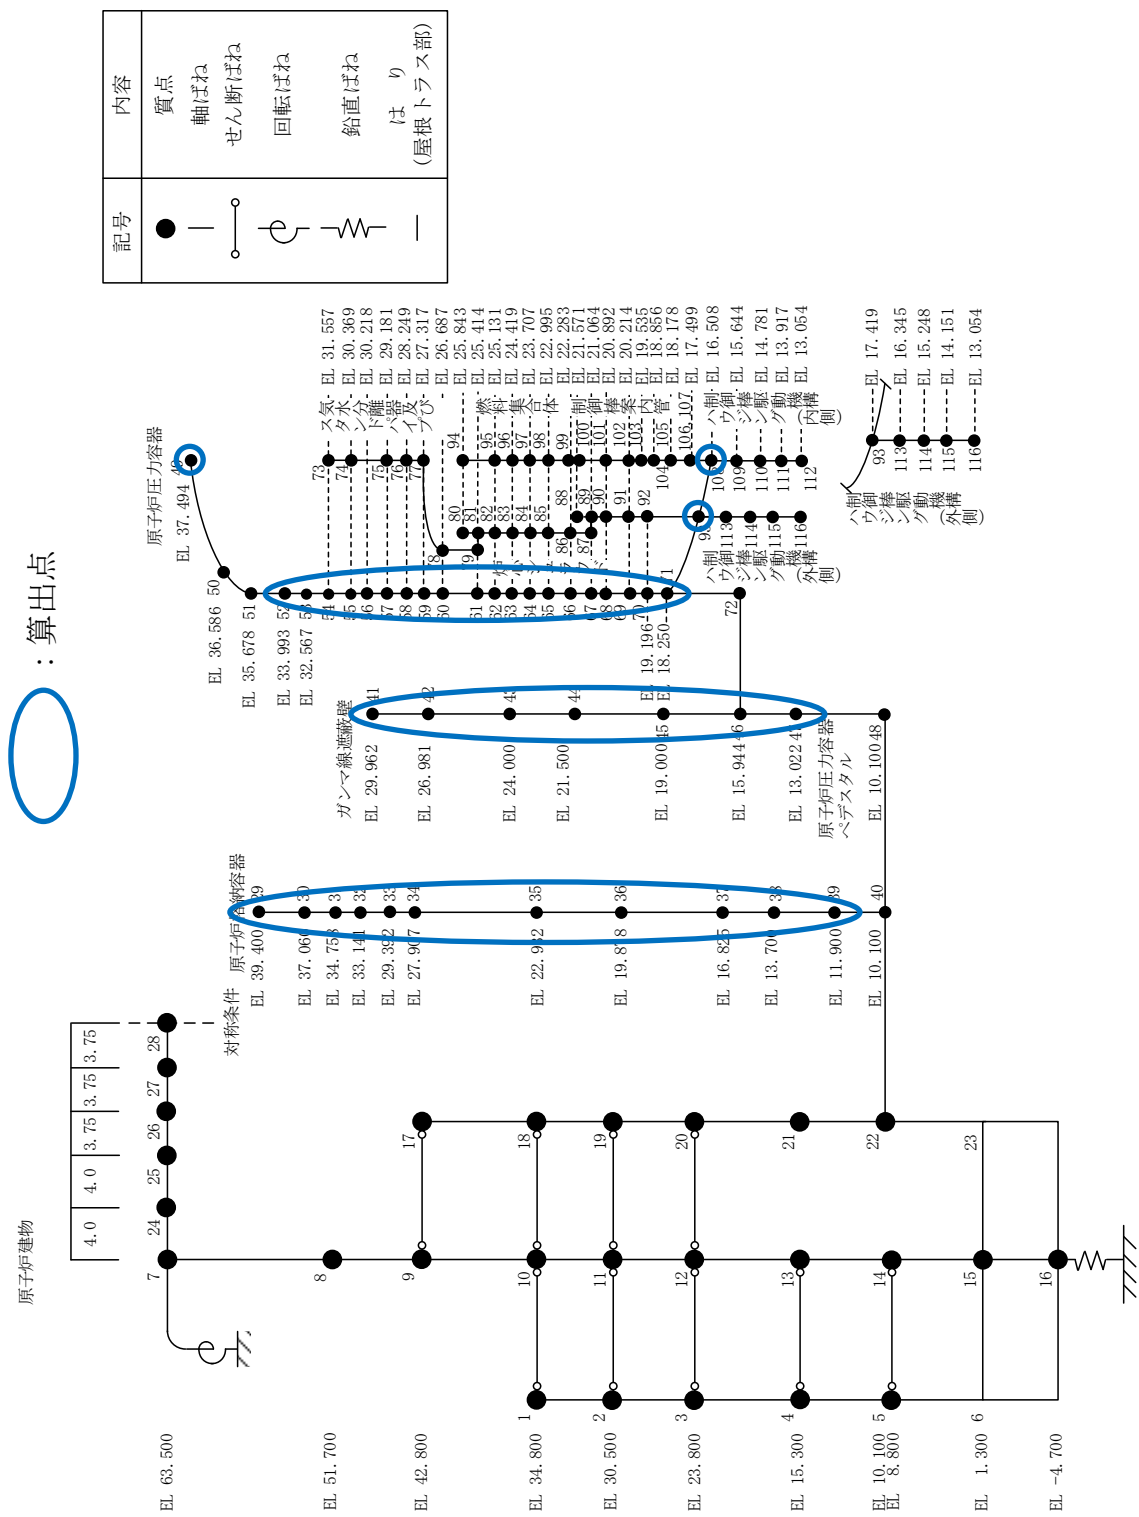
：算出点

| 記号 | 内容 |
|---|---|
| ● | 質点 |
| ─ | 軸ばね |
|  | せん断ばね |
|  | 回転ばね |
|  | 鉛直ばね |
| ─ | はり（屋根トラス部） |

原子炉建物

EL 63.500
EL 51.700
EL 42.800
EL 34.800
EL 30.500
EL 23.800
EL 15.300
EL 10.100
EL 8.800
EL 1.300
EL -4.700

1 2 3 4 5 6 7 8 9 10 11 12 13 14 15 16 17 18 19 20 21 22 23 24 25 26 27 28

4.0 4.0 3.75 3.75 3.75

対称条件

原子炉格納容器
EL 39.400 29
EL 37.060 30
EL 34.758 31
EL 33.141 32
EL 29.392 33
EL 27.907 34
EL 22.992 35
EL 19.818 36
EL 16.825 37
EL 13.700 38
EL 11.900 39
EL 10.100 40

ガンマ線遮蔽壁
EL 29.962 41
EL 26.981 42
EL 24.000 43
EL 21.500 44
EL 19.000 45
EL 15.944 46
EL 13.022 47
原子炉圧力容器ペデスタル
EL 10.100 48

原子炉圧力容器
EL 37.494 49
EL 36.586 50
EL 35.678 51
EL 33.993 52
EL 32.567 53
EL 19.196
EL 18.250

54 55 56 57 58 59 60 61 62 63 64 65 66 67 68 69 70 71 72
73 74 75 76 77 78 79 80 81 82 83 84 85 86 87 88 89 90 91 92 93

73 気水分離器 EL 31.557
74 EL 30.369
75 EL 30.218
76 EL 29.181
77 EL 28.249
EL 27.317
EL 26.687
94 EL 25.843
95 燃料集合体 EL 25.414
96 EL 25.131
97 EL 24.419
98 EL 23.707
99 EL 22.995
100 制御棒案内管 EL 22.283
101 EL 21.571
102 EL 21.064
103 EL 20.892
104 EL 20.214
105 EL 19.535
106 EL 18.856
107 EL 18.178
EL 17.499
108 制御棒駆動機構ハウジング（内側） EL 16.508
109 EL 15.644
110 EL 14.781
111 EL 13.917
112 EL 13.054

制御棒駆動機構ハウジング（外側） 113 114 115 116

制御棒駆動機構ハウジング（外側）
93 EL 17.419
113 EL 16.345
114 EL 15.248
115 EL 14.151
116 EL 13.054